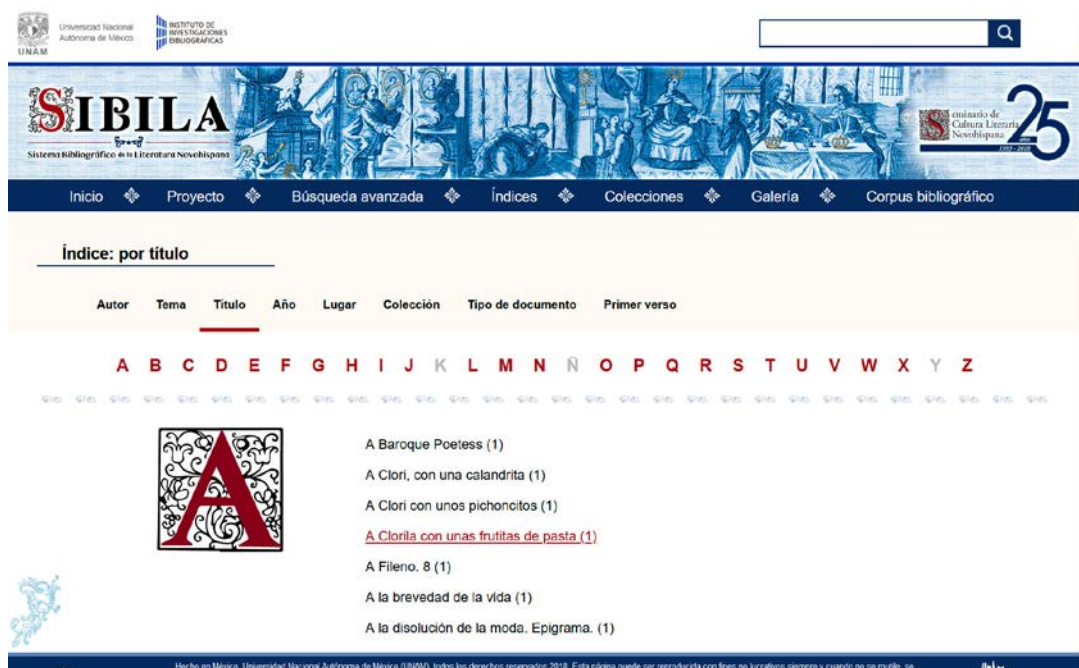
Universidad Nacional Autónoma de México
UNAM
INSTITUTO DE INVESTIGACIONES BIBLIOGRÁFICAS

SIBILA
Sistema Bibliográfico de la Literatura Novohispana

Seminario de Cultura Literaria Novohispana 25
1993 - 2018

Inicio Proyecto Búsqueda avanzada Índices Colecciones Galería Corpus bibliográfico

Índice: por título

Autor Tema Título Año Lugar Colección Tipo de documento Primer verso

A B C D E F G H I J K L M N Ñ O P Q R S T U V W X Y Z

A Baroque Poetess (1)
A Clori, con una calandrita (1)
A Clori con unos pichoncitos (1)
A Clorila con unas frutitas de pasta (1)
A Fileno. 8 (1)
A la brevedad de la vida (1)
A la disolución de la moda. Epigrama. (1)

Hecho en México. Universidad Nacional Autónoma de México (UNAM), todos los derechos reservados 2018. Esta página puede ser reproducida con fines no lucrativos siempre y cuando no se mutile, se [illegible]